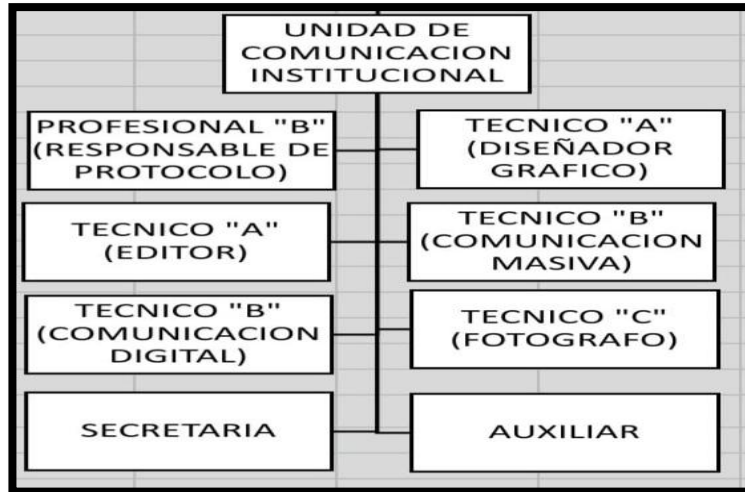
UNIDAD DE COMUNICACION INSTITUCIONAL

PROFESIONAL "B" (RESPONSABLE DE PROTOCOLO)

TECNICO "A" (DISEÑADOR GRAFICO)

TECNICO "A" (EDITOR)

TECNICO "B" (COMUNICACION MASIVA)

TECNICO "B" (COMUNICACION DIGITAL)

TECNICO "C" (FOTOGRAFO)

SECRETARIA

AUXILIAR